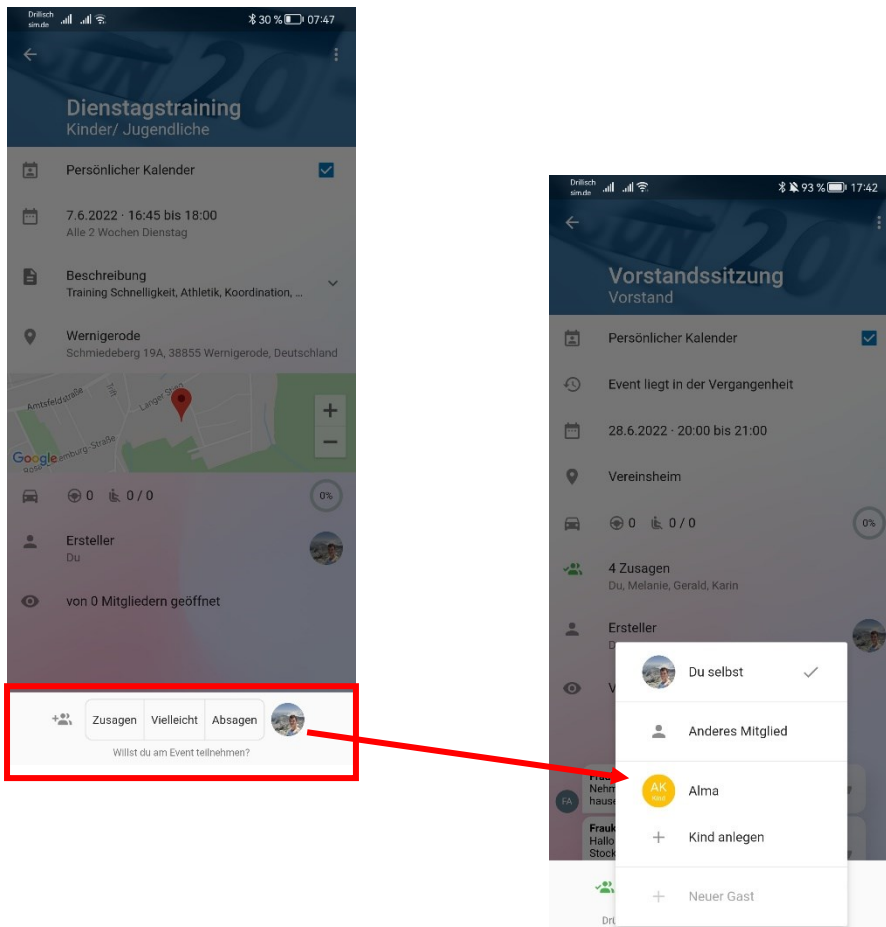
Drillisch sim.de 30 % 07:47

Dienstagstraining
Kinder/ Jugendliche

Persönlicher Kalender

7.6.2022 · 16:45 bis 18:00
Alle 2 Wochen Dienstag

Beschreibung
Training Schnelligkeit, Athletik, Koordination, ...

Wernigerode
Schmiedeberg 19A, 38855 Wernigerode, Deutschland

Amtsfeldstraße
Langer Stieg
Rosa-Luxemburg-Straße
Google
+
−

0 0 / 0 0%

Ersteller
Du

von 0 Mitgliedern geöffnet

Zusagen Vielleicht Absagen
Willst du am Event teilnehmen?

Drillisch sim.de 93 % 17:42

Vorstandssitzung
Vorstand

Persönlicher Kalender

Event liegt in der Vergangenheit

28.6.2022 · 20:00 bis 21:00

Vereinsheim

0 0 / 0 0%

4 Zusagen
Du, Melanie, Gerald, Karin

Ersteller
D

V

FA
Frau
Nehm
hause
Frauk
Hallo
Stock

Du selbst

Anderes Mitglied

AK
Kind
Alma

Kind anlegen

Neuer Gast

Dr